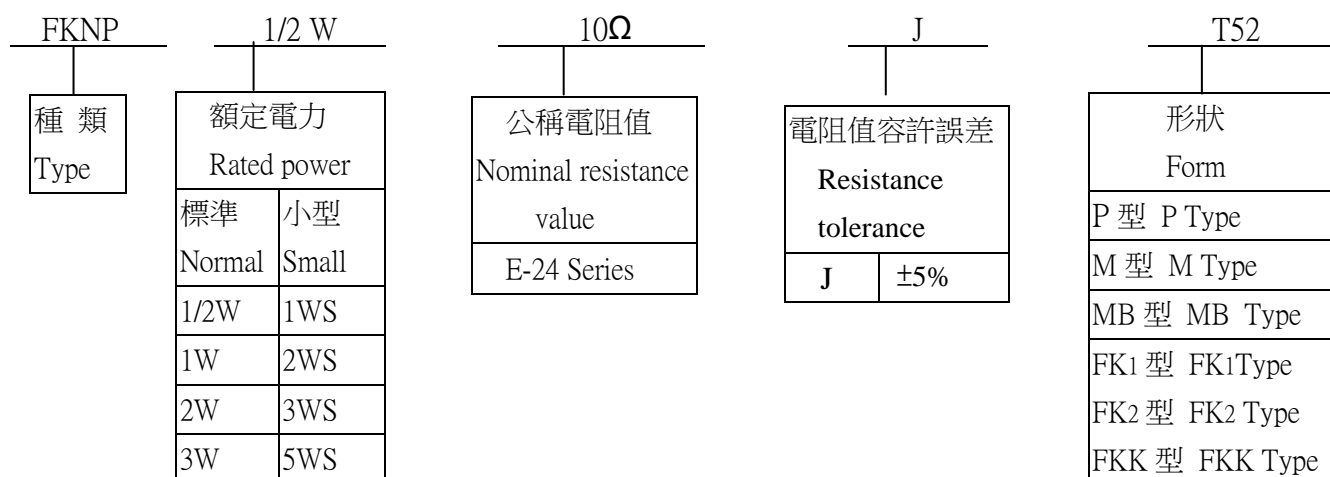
FKNP 1/2 W 10Ω J T52

種 類
Type

額定電力
Rated power

| 標準 Normal | 小型 Small |
|---|---|
| 1/2W | 1WS |
| 1W | 2WS |
| 2W | 3WS |
| 3W | 5WS |

公稱電阻值
Nominal resistance value

E-24 Series

電阻值容許誤差
Resistance tolerance

| J | ±5% |
|---|---|

形狀
Form

P 型 P Type
M 型 M Type
MB 型 MB Type
FK1 型 FK1Type
FK2 型 FK2 Type
FKK 型 FKK Type